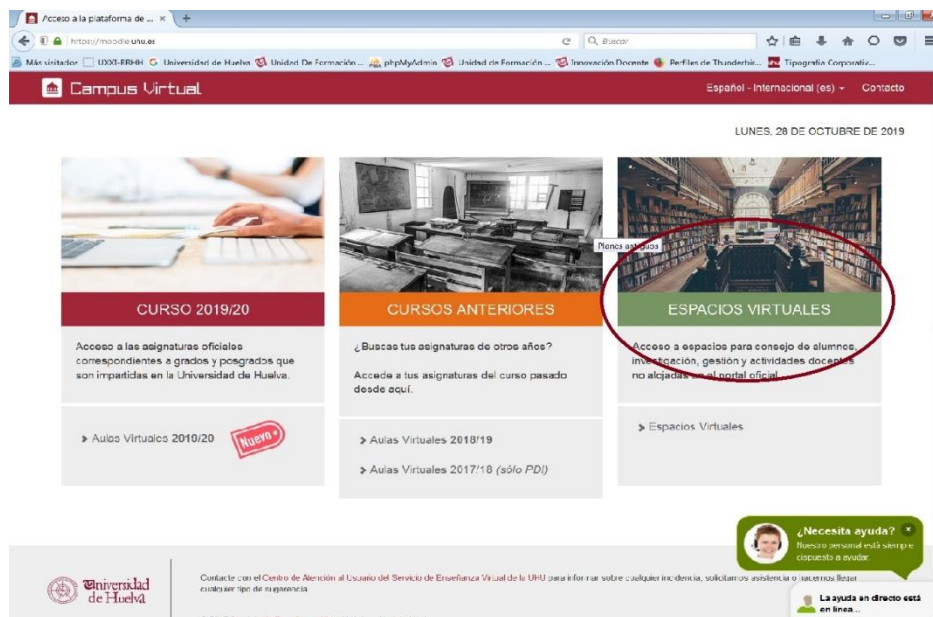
Acceso a la plataforma de ... ×

https://moodle.uhu.es

Buscar

Más visitados UXXI-RRHH Universidad de Huelva Unidad De Formación ... phpMyAdmin Unidad de Formación ... Innovación Docente Perfiles de Thunderbir... Tipografía Corporativ...

Campus Virtual

Español - Internacional (es) Contacto

LUNES, 28 DE OCTUBRE DE 2019

Pleno antiguos

CURSO 2019/20

Acceso a las asignaturas oficiales correspondientes a grados y posgrados que son impartidas en la Universidad de Huelva.

Aulas Virtuales 2019/20 Nuevo

CURSOS ANTERIORES

¿Buscas tus asignaturas de otros años?

Accede a tus asignaturas del curso pasado desde aquí.

Aulas Virtuales 2018/19

Aulas Virtuales 2017/18 (sólo PDI)

ESPACIOS VIRTUALES

Acceso a espacios para consejo de alumnos, investigación, gestión y actividades docentes no alojadas en el portal oficial.

Espacios Virtuales

¿Necesita ayuda?

Nuestro personal está siempre dispuesto a ayudar.

Universidad de Huelva

Contacte con el Centro de Atención al Usuario del Servicio de Enseñanza Virtual de la UHU para informar sobre cualquier incidencia, solicitarnos asistencia o hacernos llegar cualquier tipo de sugerencia.

La ayuda en directo está en línea...